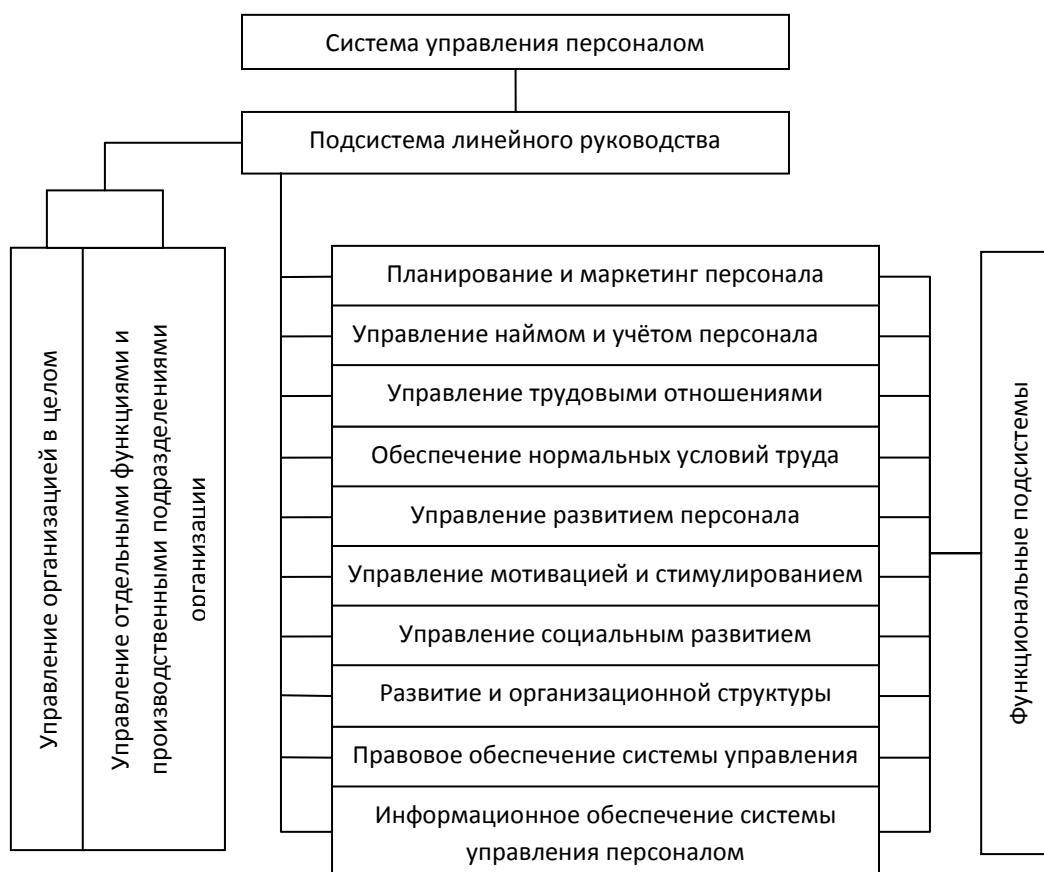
Система управления персоналом

Подсистема линейного руководства

Управление организацией в целом

Управление отдельными функциями и производственными подразделениями оганизации

Планирование и маркетинг персонала

Управление наймом и учётом персонала

Управление трудовыми отношениями

Обеспечение нормальных условий труда

Управление развитием персонала

Управление мотивацией и стимулированием

Управление социальным развитием

Развитие и организационной структуры

Правовое обеспечение системы управления

Информационное обеспечение системы управления персоналом

Функциональные подсистемы